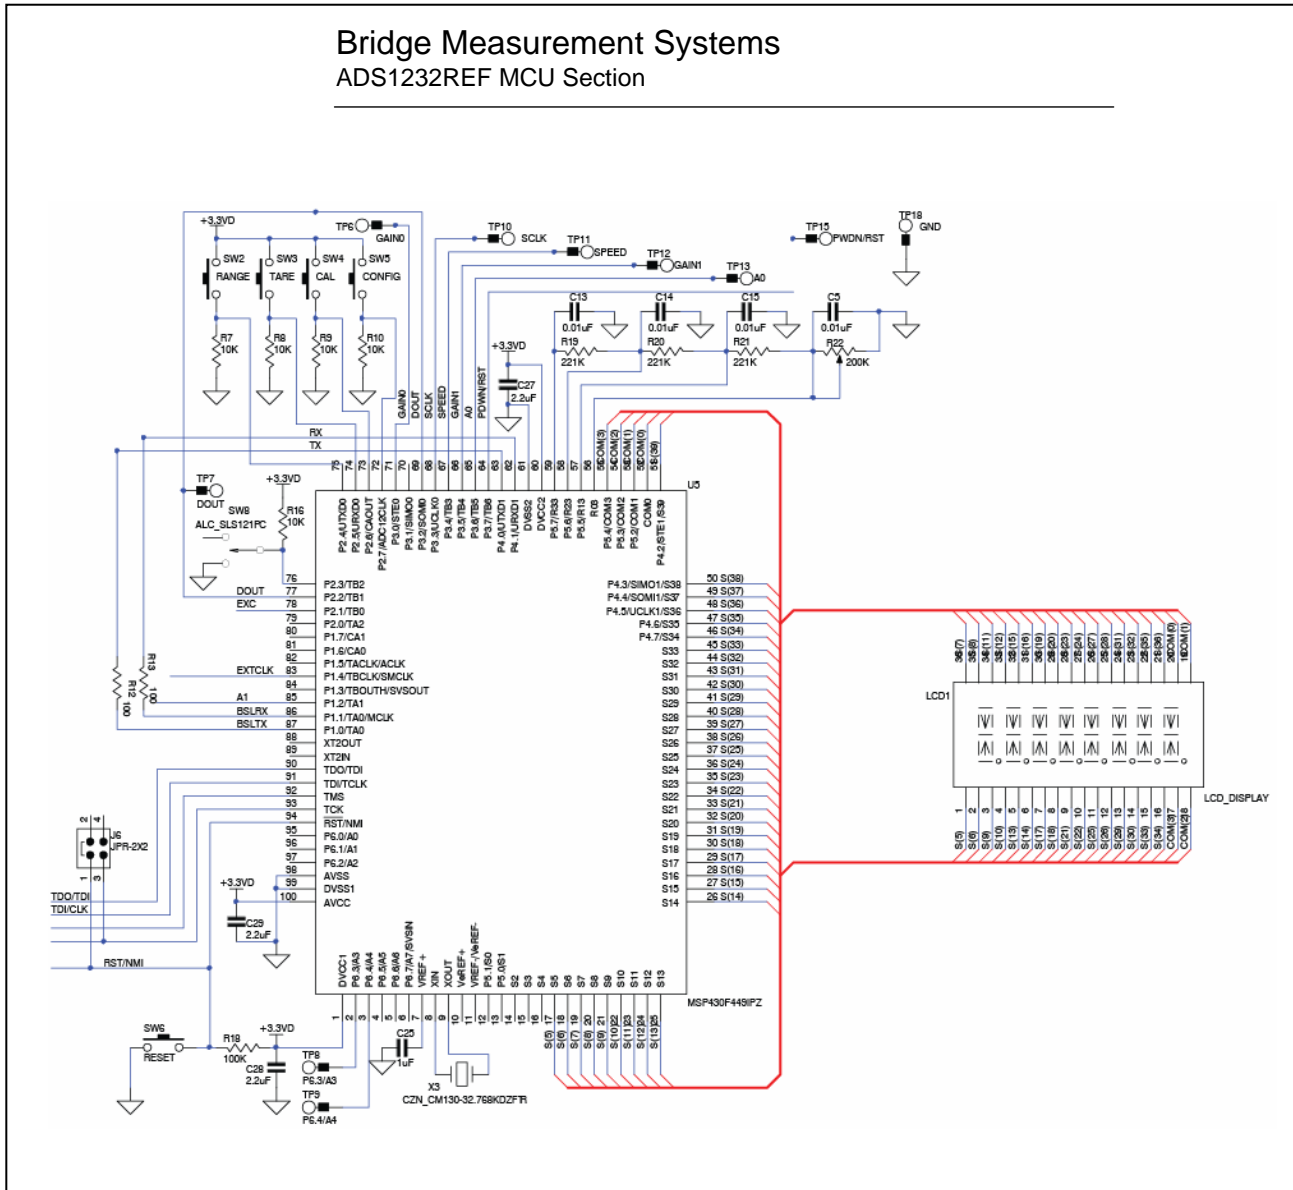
Bridge Measurement Systems
ADS1232REF MCU Section

+3.3VD
TP6
GAIN0
TP10
SCLK
TP11
SPEED
TP12
GAIN1
TP13
A0
TP15
PWDN/RST
TP18
GND
SW2
RANGE
SW3
TARE
SW4
CAL
SW5
CONFIG
C13
0.01uF
C14
0.01uF
C15
0.01uF
C5
0.01uF
R7
10K
R8
10K
R9
10K
R10
10K
+3.3VD
C27
2.2uF
R19
221K
R20
221K
R21
221K
R22
200K
GAIN0
DOUT
SCLK
SPEED
GAIN1
A0
PDWN/RST
RX
TX
TP7
DOUT
SW8
ALC_SLS121PC
+3.3VD
R16
10K
U5
DOUT
EXC
EXTCLK
A1
BSLRX
BSLTX
R13
100
R12
100
J6
JPR-2X2
TDO/TDI
TDI/CLK
RST/NMI
+3.3VD
C29
2.2uF
P2.4/UTXD0
P2.5/URXD0
P2.6/CAOUT
P2.7/ADC12CLK
P3.0/STE0
P3.1/SIMO0
P3.2/SOMI0
P3.3/UCLK0
P3.4/TB3
P3.5/TB4
P3.6/TB5
P3.7/TB6
P4.0/UTXD1
P4.1/URXD1
DVSS2
DVCC2
P5.7/R33
P5.6/R23
P5.5/R13
R03
P5.4/COM3
P5.3/COM2
P5.2/COM1
COM0
P4.2/STE1/S39
P2.3/TB2
P2.2/TB1
P2.1/TB0
P2.0/TA2
P1.7/CA1
P1.6/CA0
P1.5/TACLK/ACLK
P1.4/TBCLK/SMCLK
P1.3/TBOUTH/SVSOUT
P1.2/TA1
P1.1/TA0/MCLK
P1.0/TA0
XT2OUT
XT2IN
TDO/TDI
TDI/TCLK
TMS
TCK
RST/NMI
P6.0/A0
P6.1/A1
P6.2/A2
AVSS
DVSS1
AVCC
P4.3/SIMO1/S38
P4.4/SOMI1/S37
P4.5/UCLK1/S36
P4.6/S35
P4.7/S34
S33
S32
S31
S30
S29
S28
S27
S26
S25
S24
S23
S22
S21
S20
S19
S18
S17
S16
S15
S14
DVCC1
P6.3/A3
P6.4/A4
P6.5/A5
P6.6/A6
P6.7/A7/SVSIN
VREF+
XIN
XOUT
VeREF+
VREF-/VeREF-
P5.1/S0
P5.0/S1
S2
S3
S4
S5
S6
S7
S8
S9
S10
S11
S12
S13
MSP430F449IPZ
LCD1
LCD_DISPLAY
SW6
RESET
R18
100K
+3.3VD
C28
2.2uF
TP8
P6.3/A3
TP9
P6.4/A4
C25
1uF
X3
CZN_CM130-32.768KDZFTR